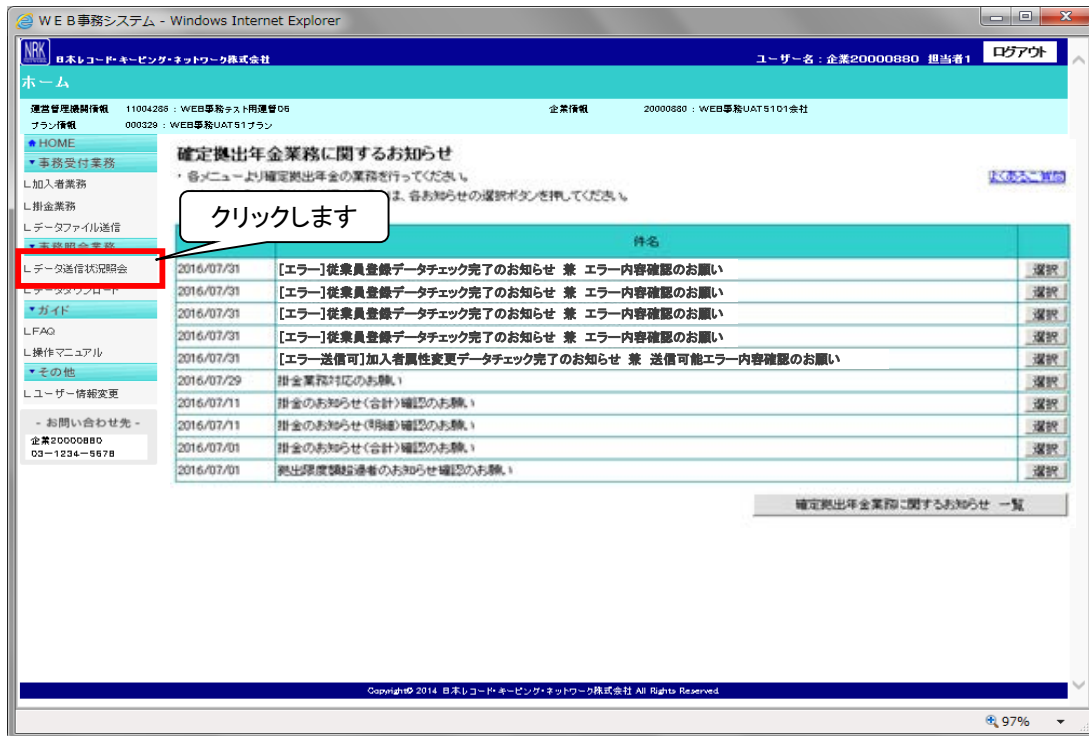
ＷＥＢ事務システム - Windows Internet Explorer

NRK 日本レコード･キーピング･ネットワーク株式会社

ユーザー名：企業20000880 担当者1

ログアウト

ホーム

運営管理機関情報 11004286：WEB事務テスト用運営06

企業情報 20000880：WEB事務UAT5101会社

プラン情報 000329：WEB事務UAT51プラン

HOME

▼事務受付業務

L加入者業務

L掛金業務

Lデータファイル送信

▼事務照会業務

Lデータ送信状況照会

Lデータダウンロード

▼ガイド

LFAQ

L操作マニュアル

▼その他

Lユーザー情報変更

- お問い合わせ先 -

企業20000880
03－1234－5678

確定拠出年金業務に関するお知らせ

・各メニューより確定拠出年金の業務を行ってください。

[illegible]は、各お知らせの選択ボタンを押してください。

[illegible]

クリックします

| | 件名 | |
|---|---|---|
| 2016/07/31 | [エラー]従業員登録データチェック完了のお知らせ 兼 エラー内容確認のお願い | 選択 |
| 2016/07/31 | [エラー]従業員登録データチェック完了のお知らせ 兼 エラー内容確認のお願い | 選択 |
| 2016/07/31 | [エラー]従業員登録データチェック完了のお知らせ 兼 エラー内容確認のお願い | 選択 |
| 2016/07/31 | [エラー]従業員登録データチェック完了のお知らせ 兼 エラー内容確認のお願い | 選択 |
| 2016/07/31 | [エラー送信可]加入者属性変更データチェック完了のお知らせ 兼 送信可能エラー内容確認のお願い | 選択 |
| 2016/07/29 | 掛金業務対応のお願い | 選択 |
| 2016/07/11 | 掛金のお知らせ(合計)確認のお願い | 選択 |
| 2016/07/11 | 掛金のお知らせ(明細)確認のお願い | 選択 |
| 2016/07/01 | 掛金のお知らせ(合計)確認のお願い | 選択 |
| 2016/07/01 | 拠出限度額超過者のお知らせ確認のお願い | 選択 |

確定拠出年金業務に関するお知らせ 一覧

Copyright© 2014 日本レコード･キーピング･ネットワーク株式会社 All Rights Reserved.

97%